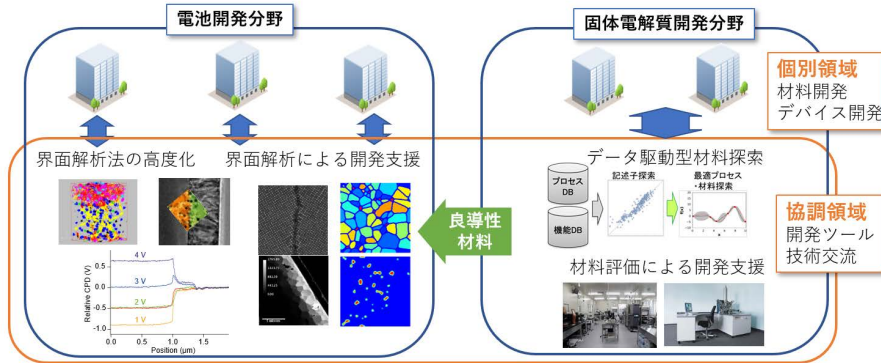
電池開発分野

固体電解質開発分野

個別領域
材料開発
デバイス開発

界面解析法の高度化

界面解析による開発支援

データ駆動型材料探索

プロセスDB

機能DB

記述子探索

最適プロセス・材料探索

良導性材料

協調領域
開発ツール
技術交流

材料評価による開発支援

4 V
3 V
2 V
1 V

Relative CPD (V)

Position (μm)

0.0 0.5 1.0 1.5

1.0 0.5 0.0 -0.5 -1.0